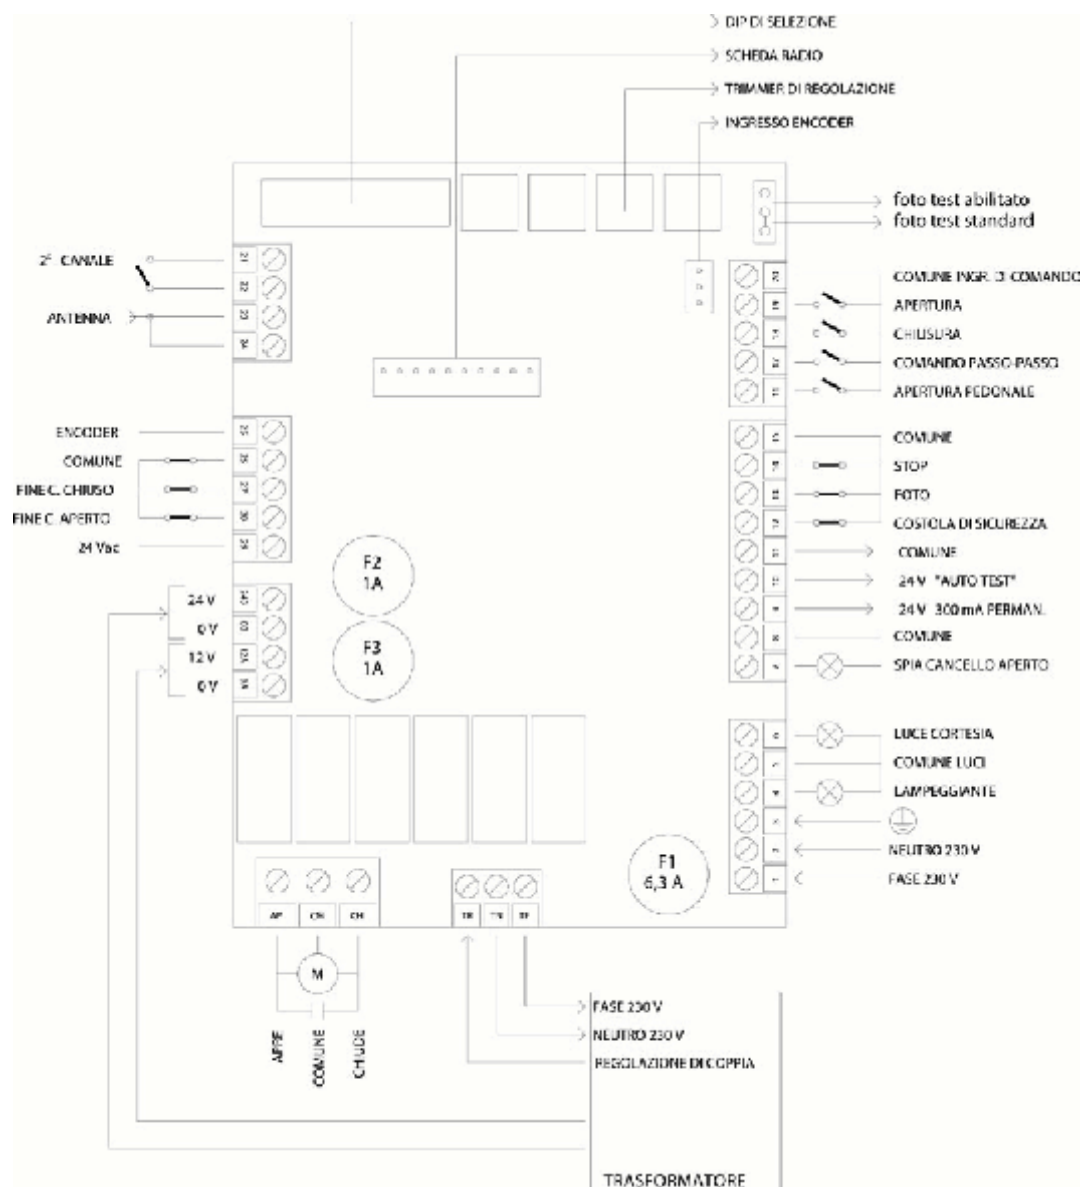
DIP DI SELEZIONE
SCHEDA RADIO
TRIMMER DI REGOLAZIONE
INGRESSO ENCODER

foto test abilitato
foto test standard

2° CANALE
ANTENNA

COMUNE INGR. DI COMANDO
APERTURA
CHIUSURA
COMANDO PASSO-PASSO
APERTURA PEDONALE

ENCODER
COMUNE
FINE C. CHIUSO
FINE C. APERTO
24 Vac

COMUNE
STOP
FOTO
COSTOLA DI SICUREZZA
COMUNE
24 V "AUTO TEST"
24 V 300 mA PERMAN.
COMUNE
SPIA CANCELLO APERTO

F2
1A

F3
1A

24 V
0 V
12 V
0 V

LUCE CORTESIA
COMUNE LUCI
LAMPEGGIANTE
NEUTRO 230 V
FASE 230 V

F1
6,3 A

AP CM CH

M

APRE
COMUNE
CHIUDE

FASE 230 V
NEUTRO 230 V
REGOLAZIONE DI COPPIA

TRASFORMATORE